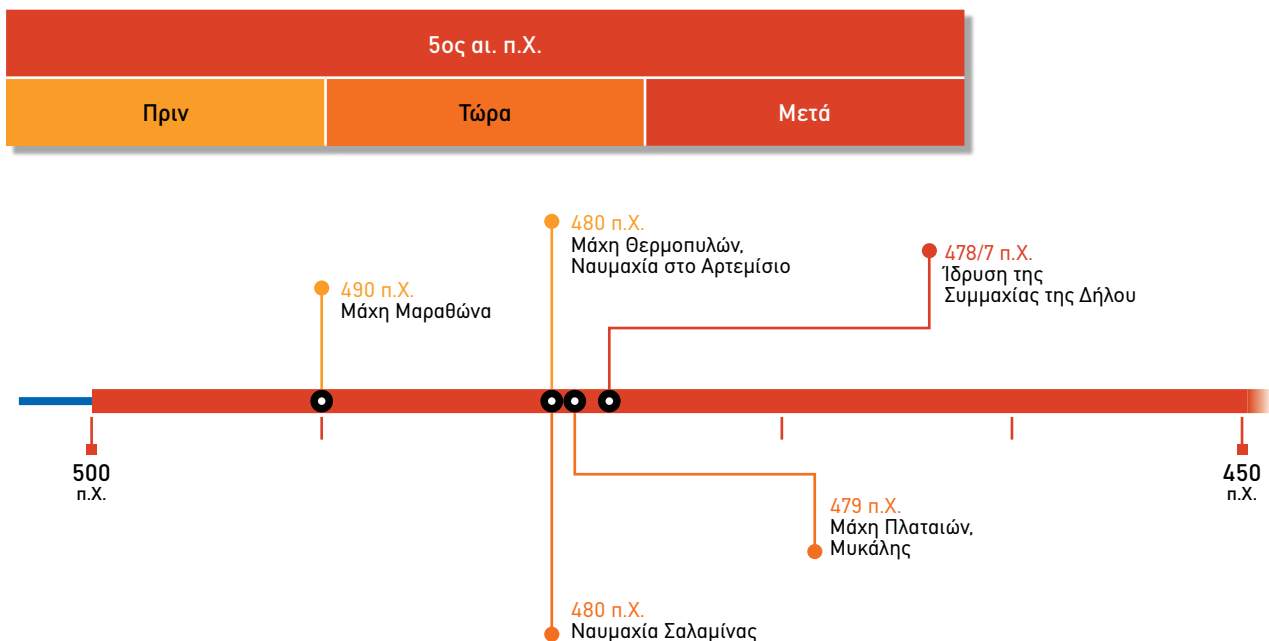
5ος αι. π.Χ.

| Πριν | Τώρα | Μετά |
|---|---|---|

480 π.Χ.
Μάχη Θερμοπυλών,
Ναυμαχία στο Αρτεμίσιο

478/7 π.Χ.
Ίδρυση της
Συμμαχίας της Δήλου

490 π.Χ.
Μάχη Μαραθώνα

500
π.Χ.

450
π.Χ.

479 π.Χ.
Μάχη Πλαταιών,
Μυκάλης

480 π.Χ.
Ναυμαχία Σαλαμίνας